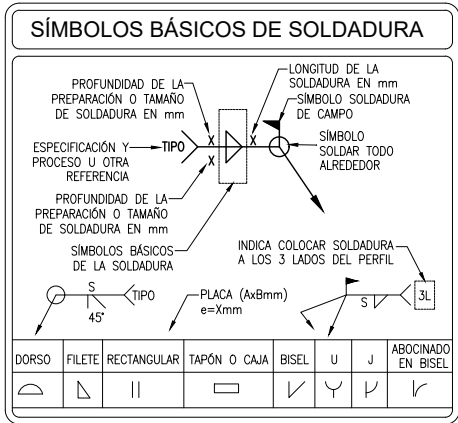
SÍMBOLOS BÁSICOS DE SOLDADURA

PROFUNDIDAD DE LA PREPARACIÓN O TAMAÑO DE SOLDADURA EN mm

LONGITUD DE LA SOLDADURA EN mm

SÍMBOLO SOLDADURA DE CAMPO

ESPECIFICACIÓN Y PROCESO U OTRA REFERENCIA

TIPO

X

X

X

SÍMBOLO SOLDAR TODO ALREDEDOR

PROFUNDIDAD DE LA PREPARACIÓN O TAMAÑO DE SOLDADURA EN mm

SÍMBOLOS BÁSICOS DE LA SOLDADURA

INDICA COLOCAR SOLDADURA A LOS 3 LADOS DEL PERFIL

S

TIPO

45°

PLACA (AxBmm) e=Xmm

S

3L

| DORSO | FILETE | RECTANGULAR | TAPÓN O CAJA | BISEL | U | J | ABOCINADO EN BISEL |
|---|---|---|---|---|---|---|---|
| ⌓ | ◺ | \|\| | ▭ | / | Y | ⊬ | ⊬ |